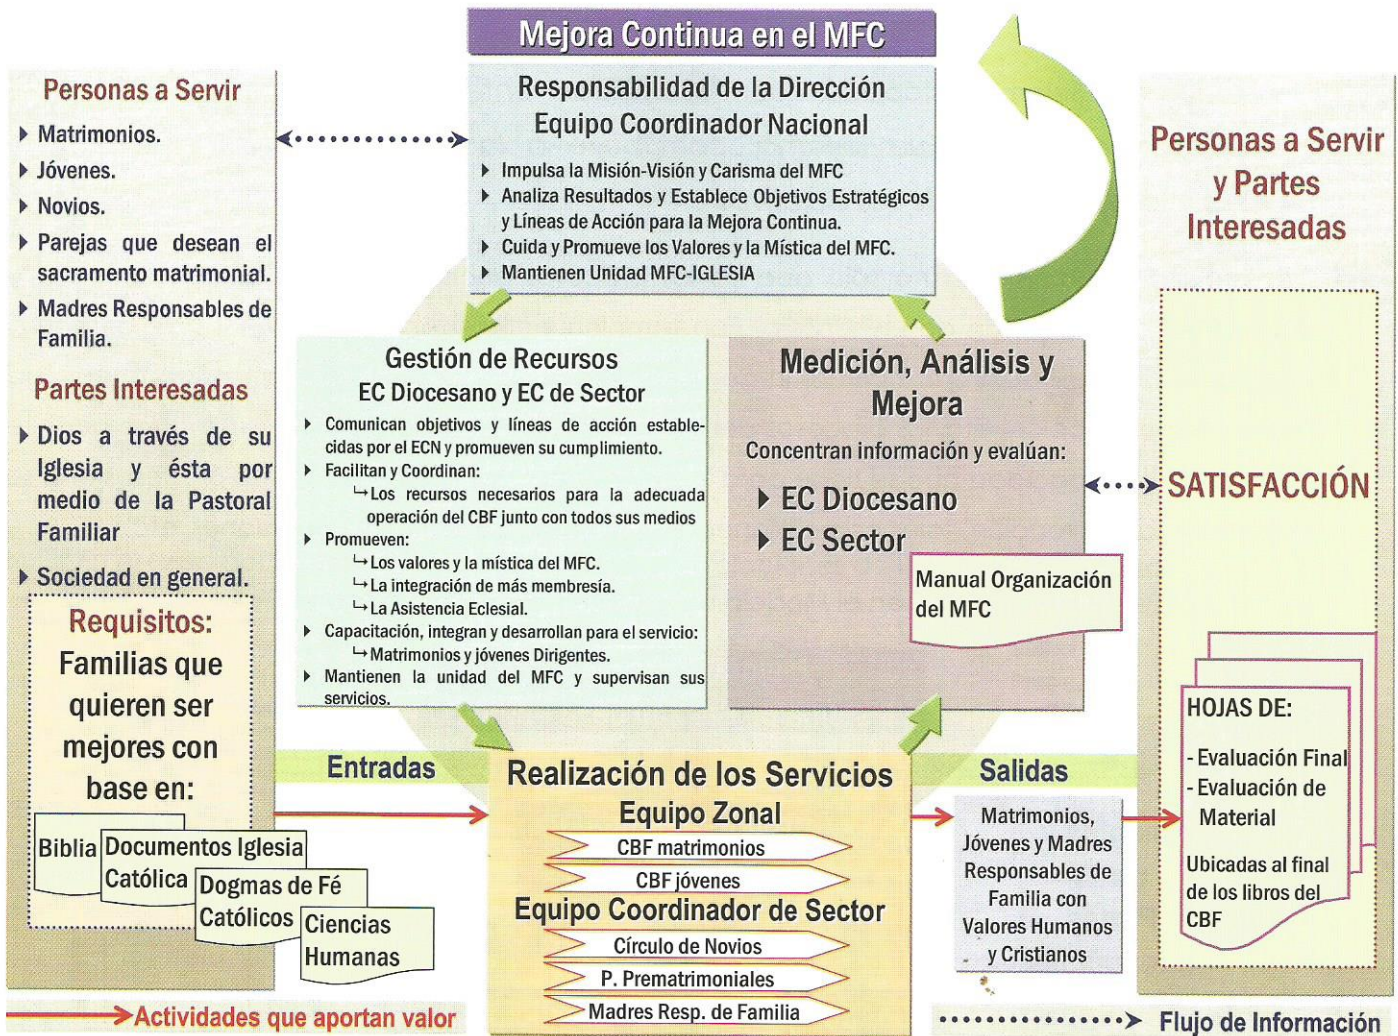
Mejora Continua en el MFC

Personas a Servir
- Matrimonios.
- Jóvenes.
- Novios.
- Parejas que desean el sacramento matrimonial.
- Madres Responsables de Familia.

Partes Interesadas
- Dios a través de su Iglesia y ésta por medio de la Pastoral Familiar
- Sociedad en general.

Requisitos:
Familias que quieren ser mejores con base en:

Biblia
Documentos Iglesia Católica
Dogmas de Fé Católicos
Ciencias Humanas

Responsabilidad de la Dirección
Equipo Coordinador Nacional
- Impulsa la Misión-Visión y Carisma del MFC
- Analiza Resultados y Establece Objetivos Estratégicos y Líneas de Acción para la Mejora Continua.
- Cuida y Promueve los Valores y la Mística del MFC.
- Mantienen Unidad MFC-IGLESIA

Personas a Servir y Partes Interesadas

Gestión de Recursos
EC Diocesano y EC de Sector
- Comunican objetivos y líneas de acción establecidas por el ECN y promueven su cumplimiento.
- Facilitan y Coordinan:
↳Los recursos necesarios para la adecuada operación del CBF junto con todos sus medios
- Promueven:
↳Los valores y la mística del MFC.
↳La integración de más membresía.
↳La Asistencia Eclesial.
- Capacitación, integran y desarrollan para el servicio:
↳Matrimonios y jóvenes Dirigentes.
- Mantienen la unidad del MFC y supervisan sus servicios.

Medición, Análisis y Mejora
Concentran información y evalúan:
- EC Diocesano
- EC Sector

Manual Organización del MFC

SATISFACCIÓN

HOJAS DE:
- Evaluación Final
- Evaluación de Material
Ubicadas al final de los libros del CBF

Entradas

Realización de los Servicios
Equipo Zonal
CBF matrimonios
CBF jóvenes
Equipo Coordinador de Sector
Círculo de Novios
P. Prematrimoniales
Madres Resp. de Familia

Salidas

Matrimonios, Jóvenes y Madres Responsables de Familia con Valores Humanos y Cristianos

Actividades que aportan valor

Flujo de Información